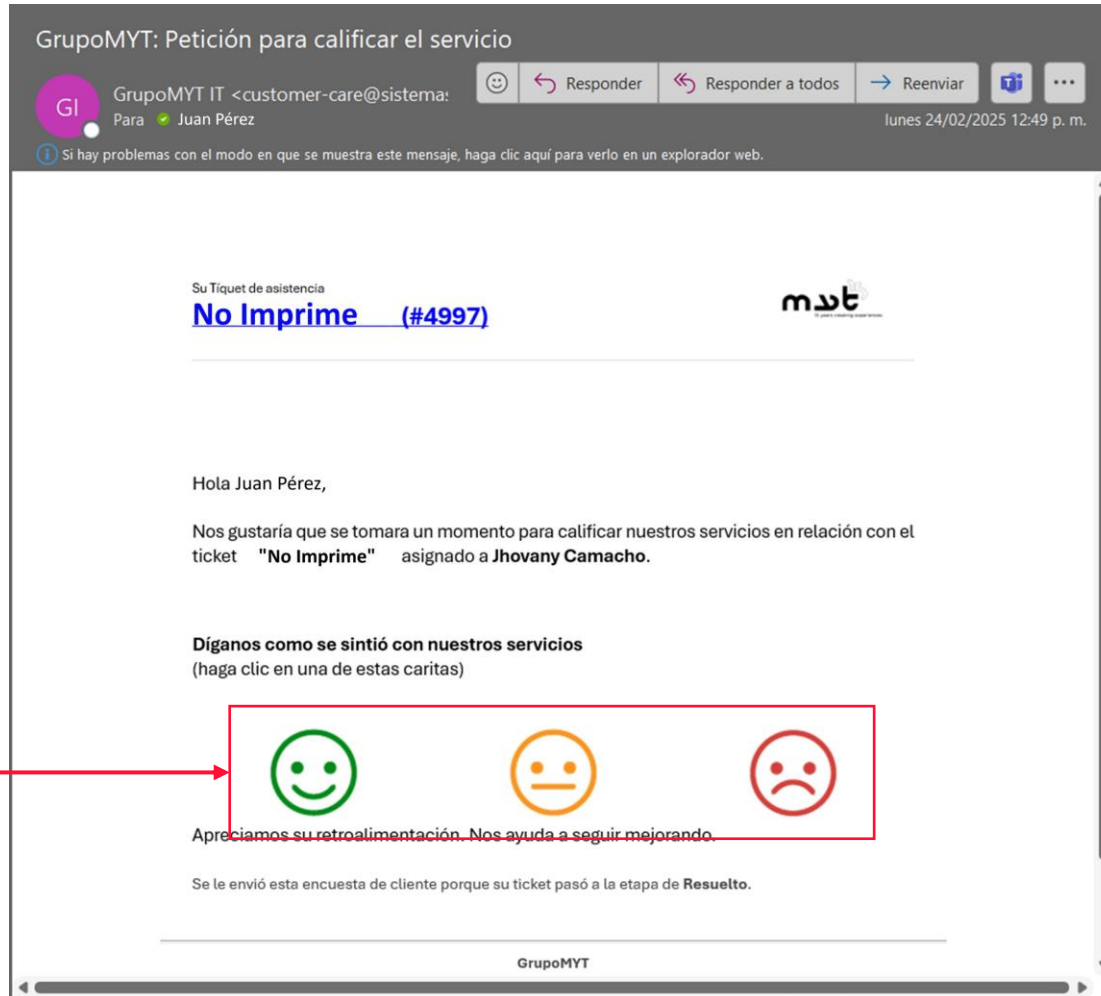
GrupoMYT: Petición para calificar el servicio

GI

GrupoMYT IT <customer-care@sistema:

Para Juan Pérez

Responder | Responder a todos | Reenviar | ...

lunes 24/02/2025 12:49 p. m.

Si hay problemas con el modo en que se muestra este mensaje, haga clic aquí para verlo en un explorador web.

Su Tíquet de asistencia

No Imprime (#4997)

mwt

Hola Juan Pérez,

Nos gustaría que se tomara un momento para calificar nuestros servicios en relación con el ticket "No Imprime" asignado a Jhovany Camacho.

Díganos como se sintió con nuestros servicios
(haga clic en una de estas caritas)

Apreciamos su retroalimentación. Nos ayuda a seguir mejorando.

Se le envió esta encuesta de cliente porque su ticket pasó a la etapa de Resuelto.

GrupoMYT